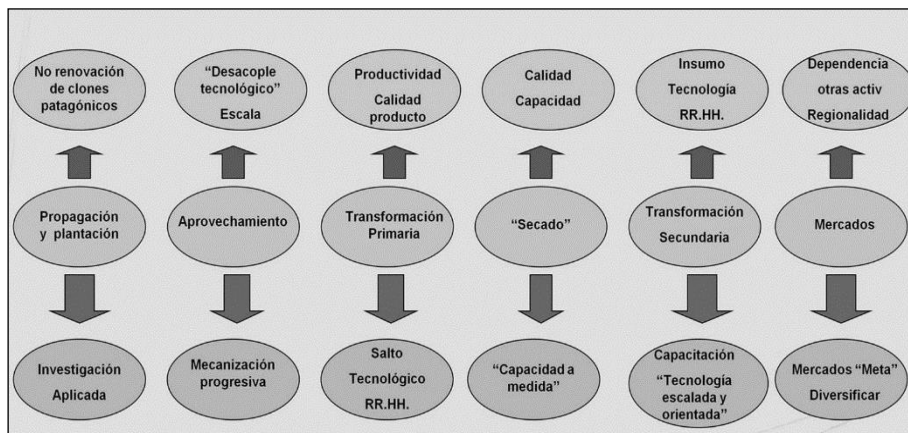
No renovación de clones patagónicos

"Desacople tecnológico"
Escala

Productividad
Calidad producto

Calidad
Capacidad

Insumo
Tecnología
RR.HH.

Dependencia otras activ
Regionalidad

Propagación y plantación

Aprovechamiento

Transformación Primaria

"Secado"

Transformación Secundaria

Mercados

Investigación
Aplicada

Mecanización progresiva

Salto Tecnológico
RR.HH.

"Capacidad a medida"

Capacitación
"Tecnología escalada y orientada"

Mercados "Meta"
Diversificar